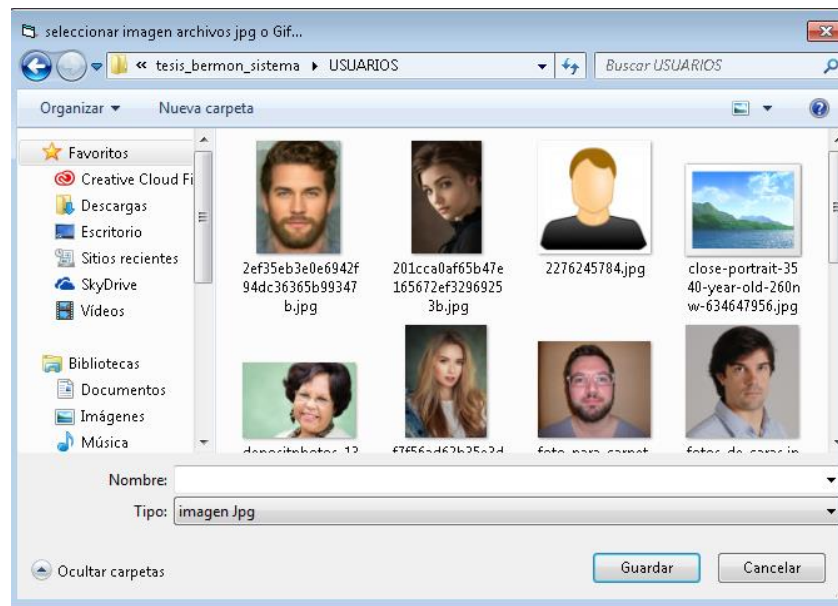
seleccionar imagen archivos jpg o Gif...

« tesis_bermon_sistema ▸ USUARIOS

Buscar USUARIOS

Organizar ▾ Nueva carpeta

Favoritos
Creative Cloud Fi
Descargas
Escritorio
Sitios recientes
SkyDrive
Vídeos

Bibliotecas
Documentos
Imágenes
Música

2ef35eb3e0e6942f94dc36365b99347b.jpg

201cca0af65b47e165672ef32969253b.jpg

2276245784.jpg

close-portrait-3540-year-old-260nw-634647956.jpg

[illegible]

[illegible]

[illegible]

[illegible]

Nombre:

Tipo: imagen Jpg

Ocultar carpetas

Guardar

Cancelar